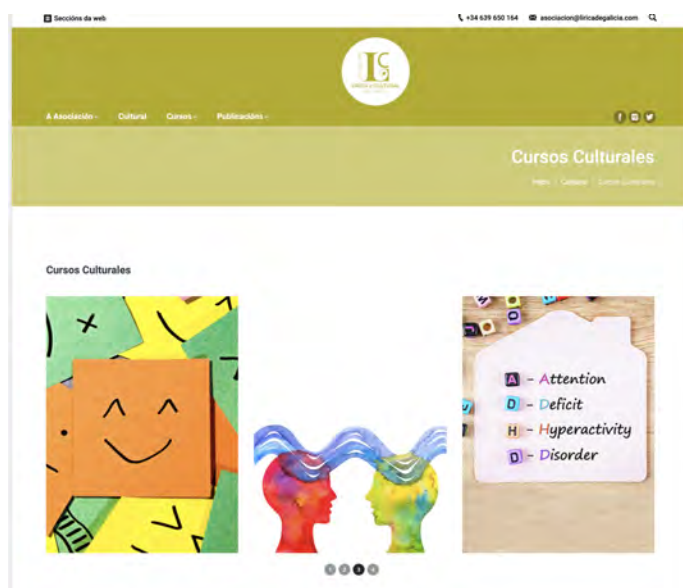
Seccións da web

+34 639 650 164 asociacion@liricadegalicia.com

LC
LÍRICA E CULTURAL

A Asociación Cultural Cursos Publicacións

Cursos Culturales

Inicio | Cursos | Cursos Culturales

Cursos Culturales

A - Attention
D - Deficit
H - Hyperactivity
D - Disorder

1 2 3 4